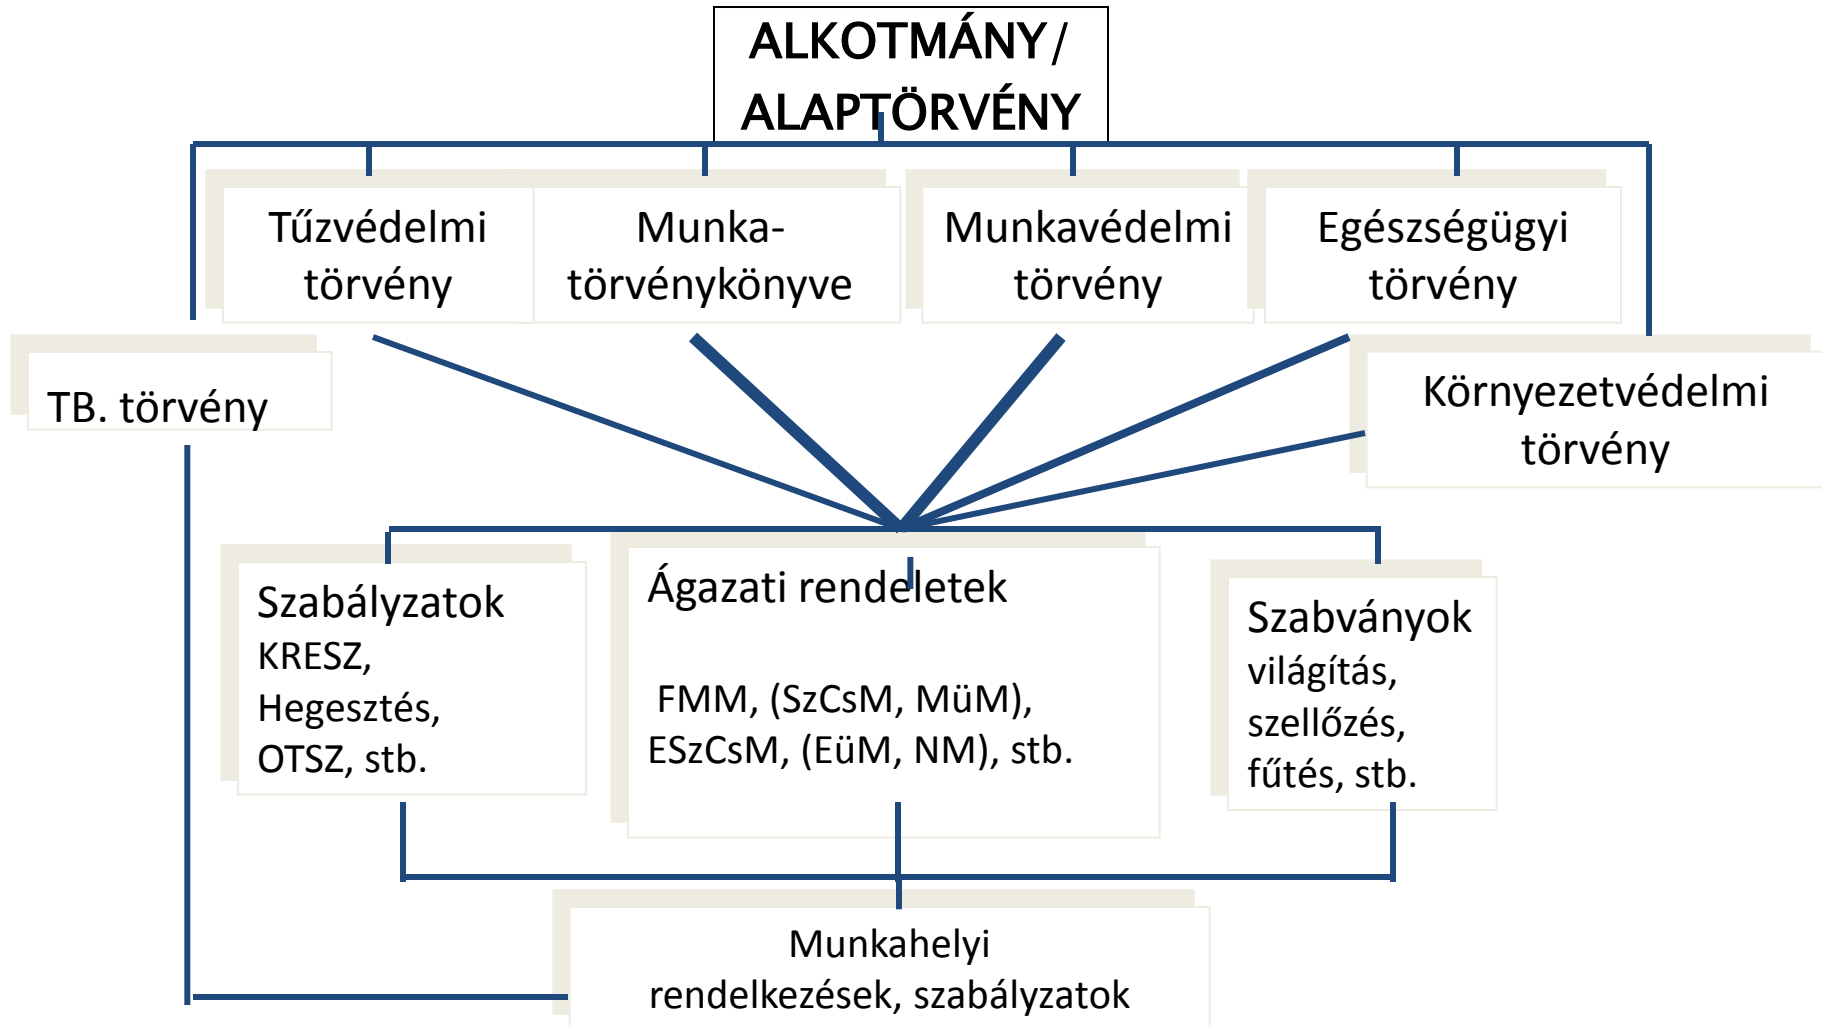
ALKOTMÁNY / ALAPTÖRVÉNY

Tűzvédelmi törvény

Munka- törvénykönyve

Munkavédelmi törvény

Egészségügyi törvény

TB. törvény

Környezetvédelmi törvény

Szabályzatok
KRESZ,
Hegesztés,
OTSZ, stb.

Ágazati rendeletek

FMM, (SzCsM, MüM), ESzCsM, (EüM, NM), stb.

Szabványok
világítás,
szellőzés,
fűtés, stb.

Munkahelyi rendelkezések, szabályzatok